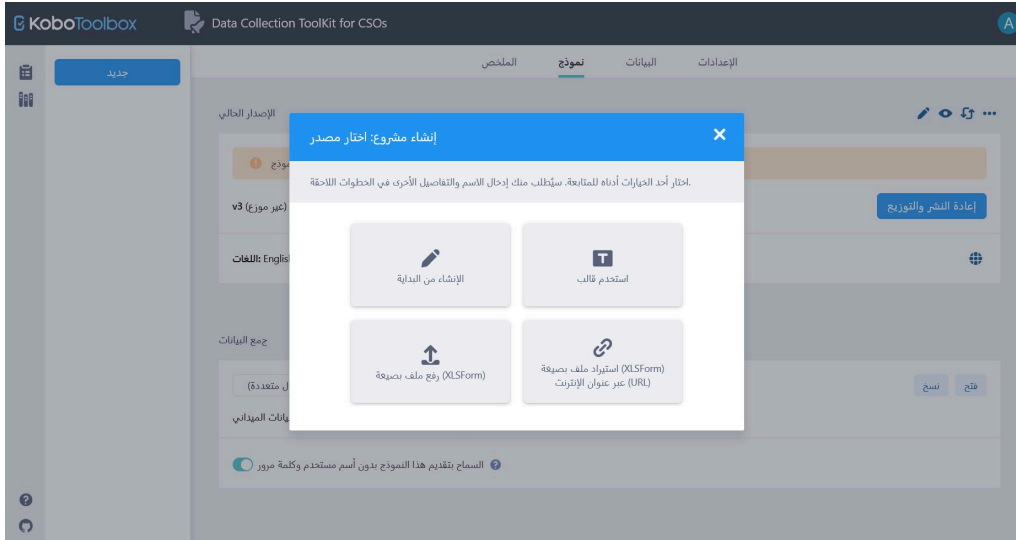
KoboToolbox
Data Collection ToolKit for CSOs
A

جديد

الملخص نموذج البيانات الإعدادات

الإصدار الحالي

نموذج

v3 (غير موزع)

إعادة النشر والتوزيع

اللغات: English

جمع البيانات

(متعددة)

فتح نسخ

بيانات الميداني

السماح بتقديم هذا النموذج بدون أسم مستخدم وكلمة مرور

إنشاء مشروع: اختار مصدر

اختار أحد الخيارات أدناه للمتابعة. سيُطلب منك إدخال الاسم والتفاصيل الأخرى في الخطوات اللاحقة.

الإنشاء من البداية

استخدم قالب

رفع ملف بصيغة (XLSForm)

استيراد ملف بصيغة (XLSForm) عبر عنوان الإنترنت (URL)